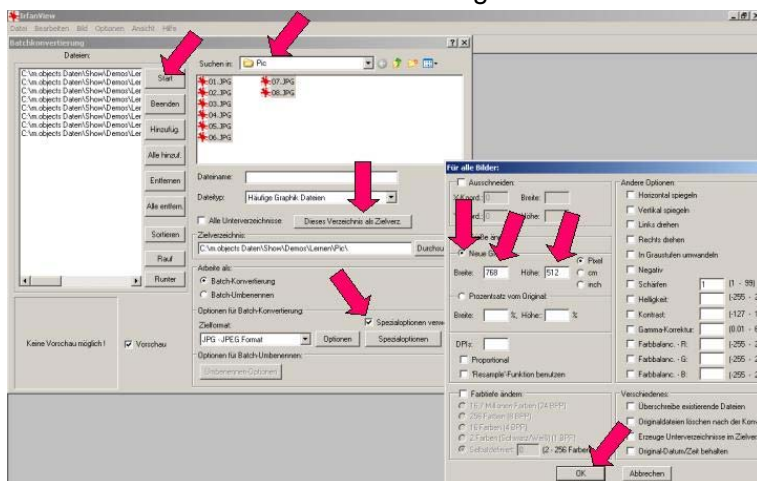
IrfanView
Datei Bearbeiten Bild Optionen Ansicht Hilfe
Batchkonvertierung
Dateien:
C:\m.objects Daten\Show\Demos\Ler
C:\m.objects Daten\Show\Demos\Ler
C:\m.objects Daten\Show\Demos\Ler
C:\m.objects Daten\Show\Demos\Ler
C:\m.objects Daten\Show\Demos\Ler
C:\m.objects Daten\Show\Demos\Ler
C:\m.objects Daten\Show\Demos\Ler
C:\m.objects Daten\Show\Demos\Ler
Start
Beenden
Hinzufüg.
Alle hinzuf.
Entfernen
Alle entfern.
Sortieren
Rauf
Runter
Suchen in: Pic
01.JPG
02.JPG
03.JPG
04.JPG
05.JPG
06.JPG
07.JPG
08.JPG
Dateiname:
Dateityp: Häufige Graphik Dateien
Alle Unterverzeichnisse
Dieses Verzeichnis als Zielverz.
Zielverzeichnis:
C:\m.objects Daten\Show\Demos\Lernen\Pic\
Durchsu
Arbeite als:
Batch-Konvertierung
Batch-Umbenennen
Optionen für Batch-Konvertierung:
Zielformat:
JPG - JPEG Format
Optionen
Spezialoptionen verw
Spezialoptionen
Optionen für Batch-Umbenennen:
Umbenennen-Optionen
Keine Vorschau möglich !
Vorschau
Für alle Bilder:
Ausschneiden:
X-Koord: 0
Breite:
Y-Koord:
Höhe:
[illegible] ändern:
Neue G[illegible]
Breite: 768
Höhe: 512
Pixel
cm
inch
Prozentsatz vom Original:
Breite:
%, Höhe:
%
DPIs:
Proportional
'Resample'-Funktion benutzen
Farbtiefe ändern:
16,7 Millionen Farben (24 BPP)
256 Farben (8 BPP)
16 Farben (4 BPP)
2 Farben (Schwarz/Weiß) (1 BPP)
Selbstdefiniert: 0
(2 - 256 Farben)
OK
Abbrechen
Andere Optionen:
Horizontal spiegeln
Vertikal spiegeln
Links drehen
Rechts drehen
In Graustufen umwandeln
Negativ
Schärfen 1 (1 - 99)
Helligkeit: (-255 - 2
Kontrast: (-127 - 1
Gamma-Korrektur: (0.01 - 6
Farbbalanc. - R: (-255 - 2
Farbbalanc. - G: (-255 - 2
Farbbalanc. - B: (-255 - 2
Verschiedenes:
Überschreibe existierende Dateien
Originaldateien löschen nach der Konv
Erzeuge Unterverzeichnisse im Zielver
Original-Datum/Zeit behalten